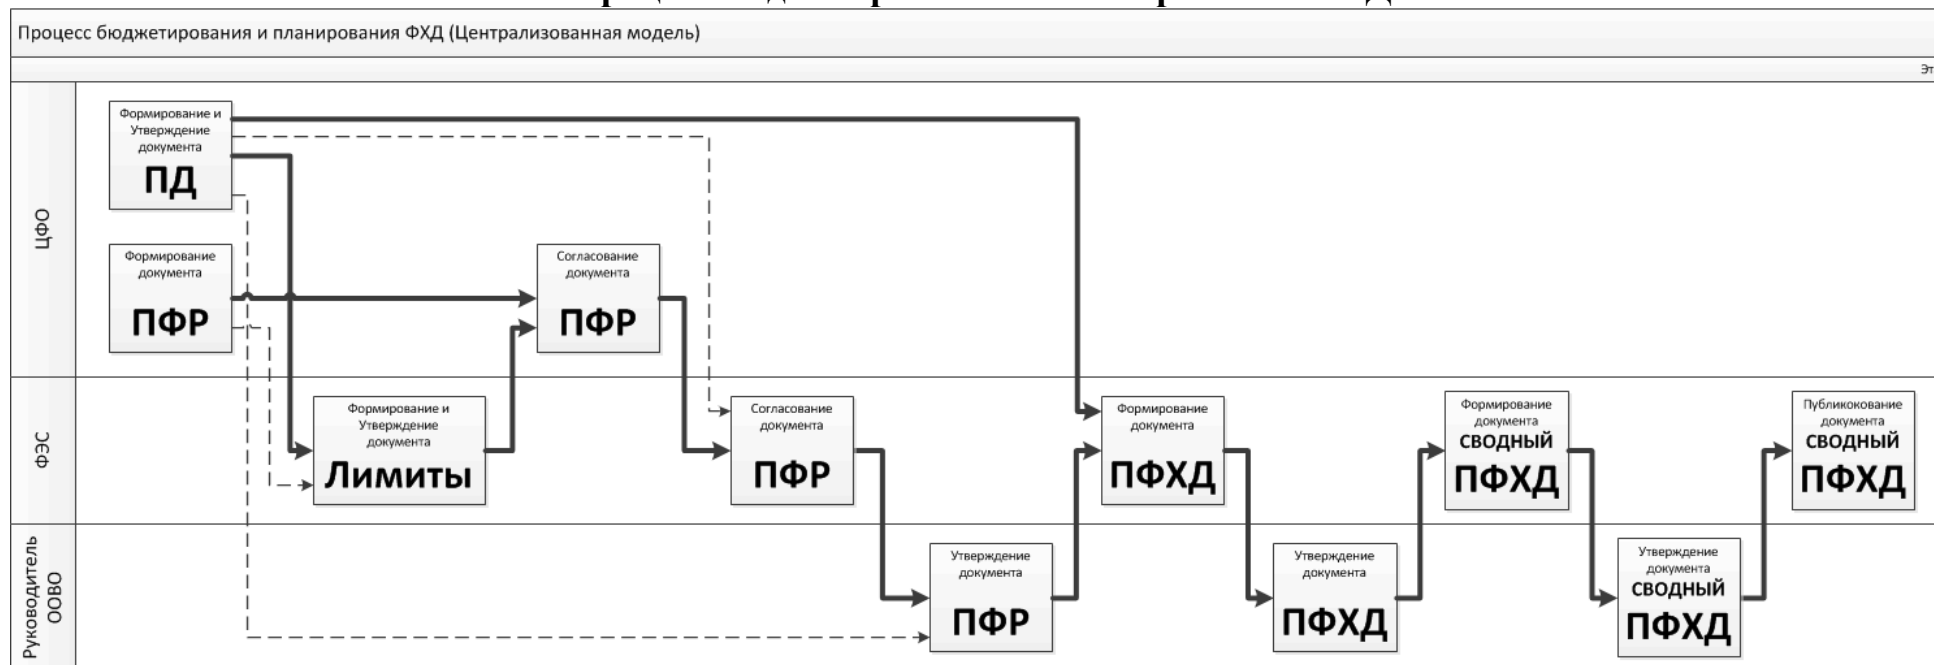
Процесс бюджетирования и планирования ФХД (Централизованная модель)

Эт

ЦФО

ФЭС

Руководитель ООВО

Формирование и Утверждение документа
ПД

Формирование документа
ПФР

Согласование документа
ПФР

Формирование и Утверждение документа
Лимиты

Согласование документа
ПФР

Утверждение документа
ПФР

Формирование документа
ПФХД

Утверждение документа
ПФХД

Формирование документа
СВОДНЫЙ
ПФХД

Утверждение документа
СВОДНЫЙ
ПФХД

Публикокование документа
СВОДНЫЙ
ПФХД